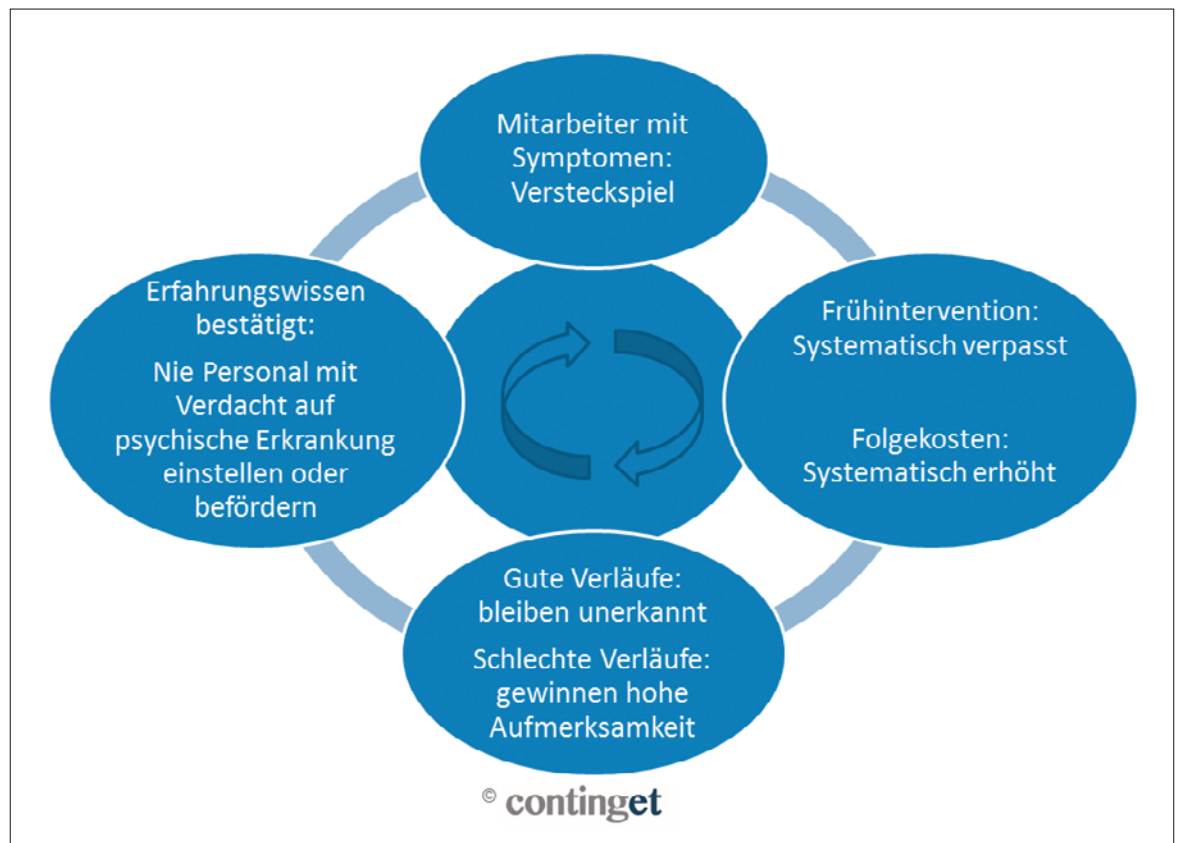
Mitarbeiter mit Symptomen: Versteckspiel

Frühintervention: Systematisch verpasst

Folgekosten: Systematisch erhöht

Gute Verläufe: bleiben unerkannt

Schlechte Verläufe: gewinnen hohe Aufmerksamkeit

Erfahrungswissen bestätigt:

Nie Personal mit Verdacht auf psychische Erkrankung einstellen oder befördern

© contingenet